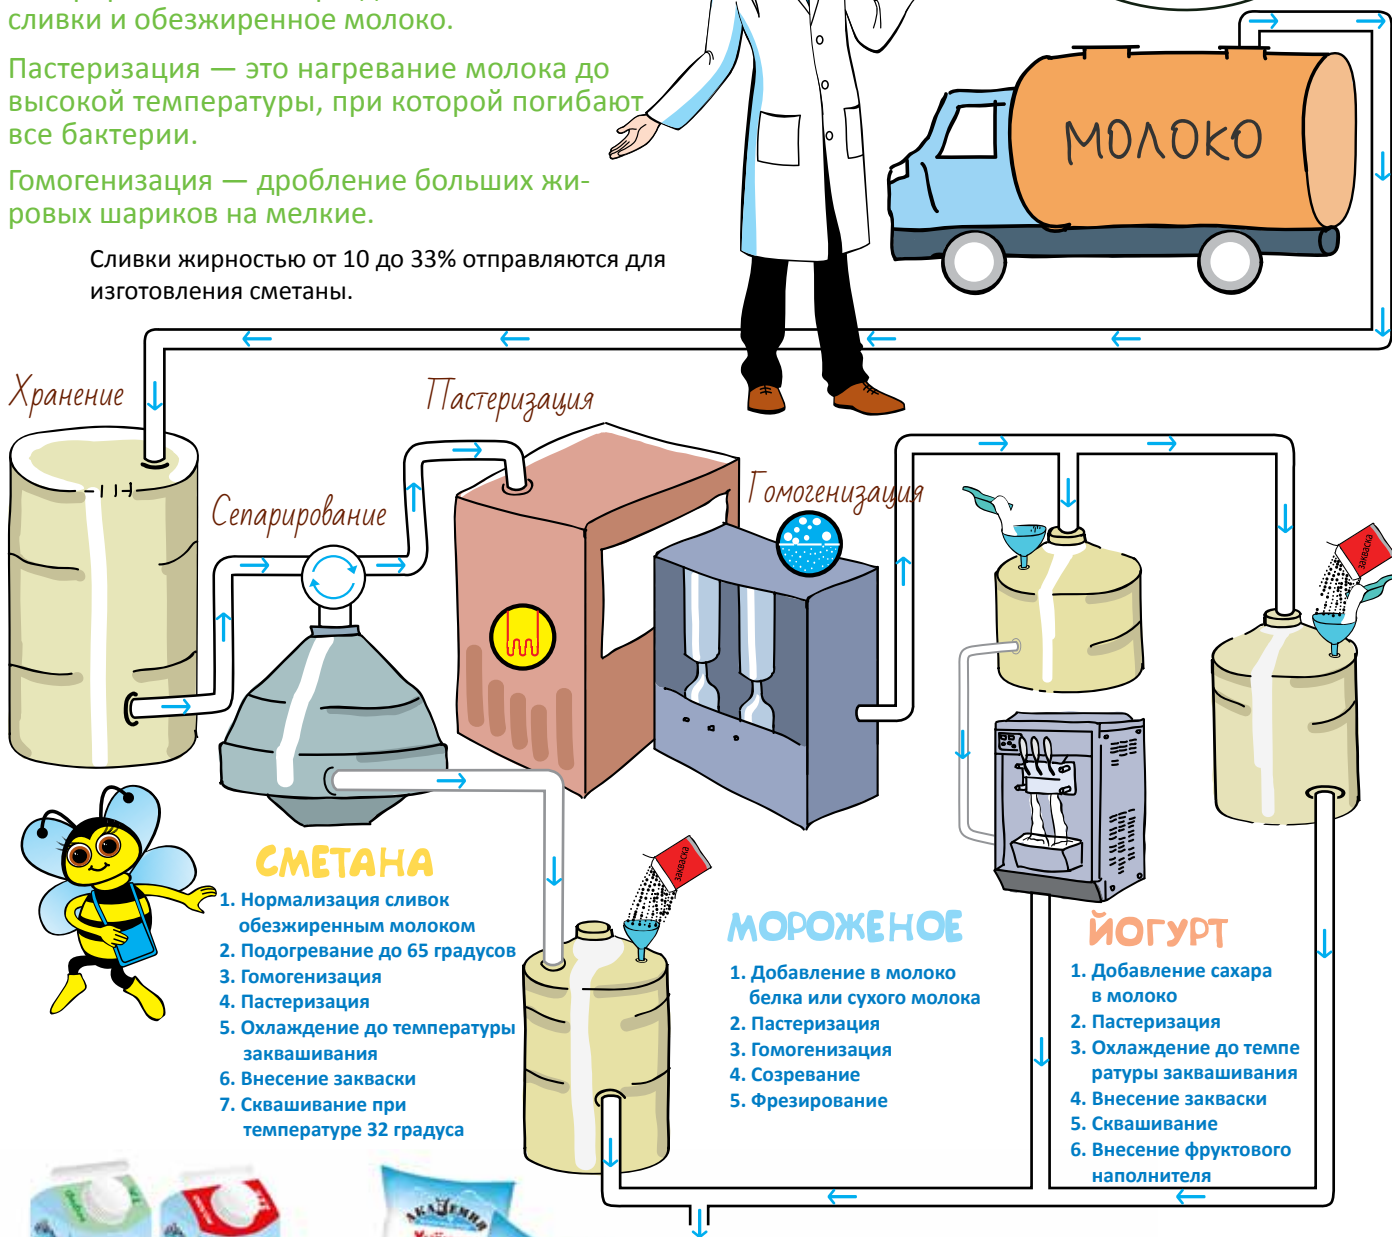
сливки и обезжиренное молоко.

Пастеризация — это нагревание молока до высокой температуры, при которой погибают все бактерии.

Гомогенизация — дробление больших жировых шариков на мелкие.

Сливки жирностью от 10 до 33% отправляются для изготовления сметаны.

МОЛОКО

Хранение

Пастеризация

Сепарирование

Гомогенизация

закваска

закваска

СМЕТАНА

1. Нормализация сливок обезжиренным молоком
2. Подогревание до 65 градусов
3. Гомогенизация
4. Пастеризация
5. Охлаждение до температуры заквашивания
6. Внесение закваски
7. Сквашивание при температуре 32 градуса

МОРОЖЕНОЕ

1. Добавление в молоко белка или сухого молока
2. Пастеризация
3. Гомогенизация
4. Созревание
5. Фрезирование

ЙОГУРТ

1. Добавление сахара в молоко
2. Пастеризация
3. Охлаждение до темпе ратуры заквашивания
4. Внесение закваски
5. Сквашивание
6. Внесение фруктового наполнителя

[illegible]